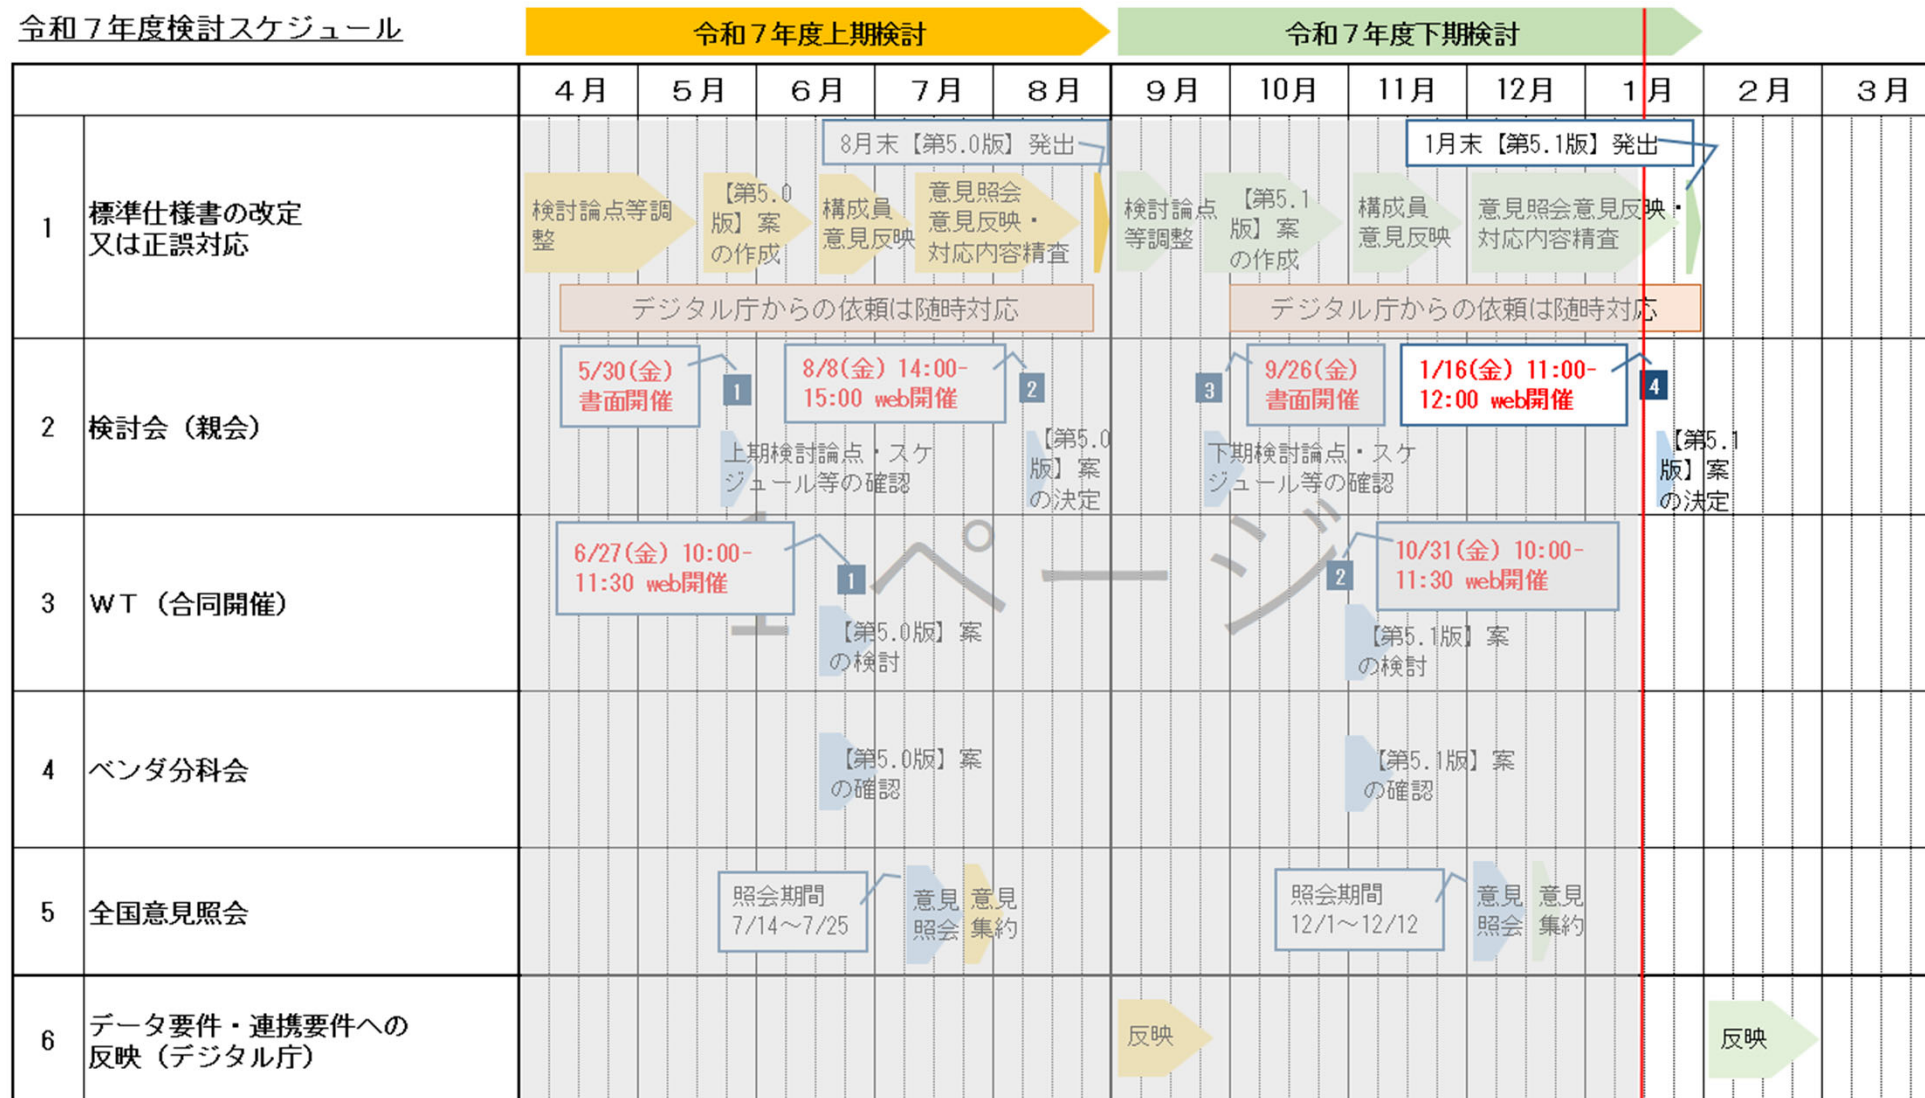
令和７年度検討スケジュール

令和７年度上期検討

令和７年度下期検討

| | | ４月 | ５月 | ６月 | ７月 | ８月 | ９月 | 10月 | 11月 | 12月 | １月 | ２月 | ３月 |
|---|---|---|---|---|---|---|---|---|---|---|---|---|---|
| 1 | 標準仕様書の改定又は正誤対応 | | | | | | | | | | | | |
| 2 | 検討会（親会） | | | | | | | | | | | | |
| 3 | ＷＴ（合同開催） | | | | | | | | | | | | |
| 4 | ベンダ分科会 | | | | | | | | | | | | |
| 5 | 全国意見照会 | | | | | | | | | | | | |
| 6 | データ要件・連携要件への反映（デジタル庁） | | | | | | | | | | | | |

8月末【第5.0版】発出

1月末【第5.1版】発出

検討論点等調整

【第5.0版】案の作成

構成員意見反映

意見照会意見反映・対応内容精査

検討論点等調整

【第5.1版】案の作成

構成員意見反映

意見照会意見反映・対応内容精査

デジタル庁からの依頼は随時対応

デジタル庁からの依頼は随時対応

5/30(金) 書面開催

1

8/8(金) 14:00-15:00 web開催

2

3

9/26(金) 書面開催

1/16(金) 11:00-12:00 web開催

4

上期検討論点・スケジュール等の確認

【第5.0版】案の決定

下期検討論点・スケジュール等の確認

【第5.1版】案の決定

6/27(金) 10:00-11:30 web開催

1

2

10/31(金) 10:00-11:30 web開催

【第5.0版】案の検討

【第5.1版】案の検討

【第5.0版】案の確認

【第5.1版】案の確認

照会期間 7/14～7/25

意見照会

意見集約

照会期間 12/1～12/12

意見照会

意見集約

反映

反映

ページ